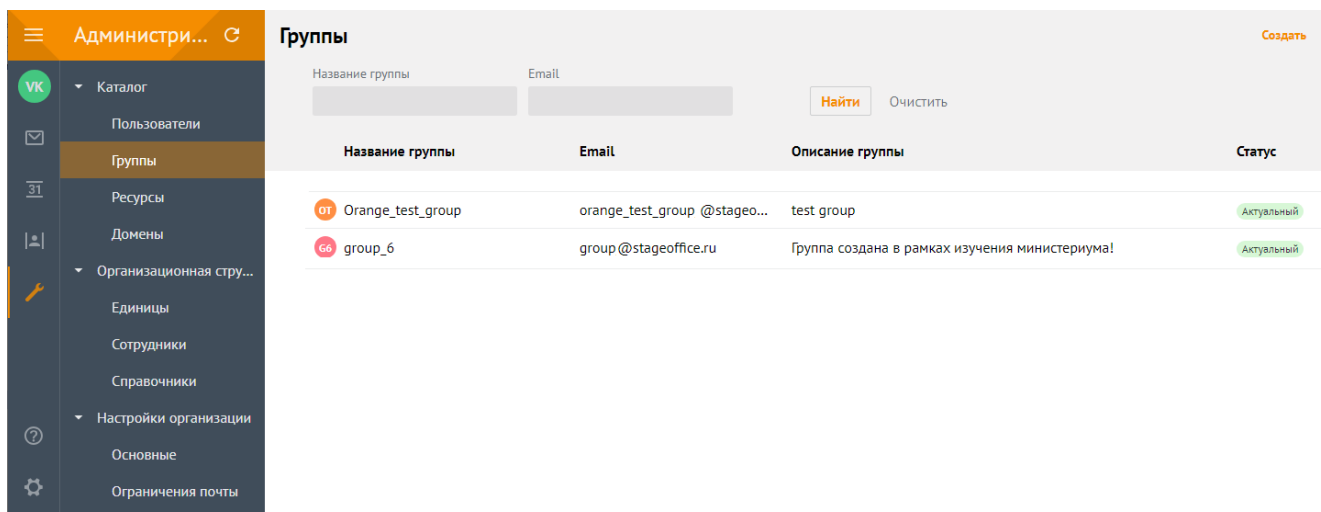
Администри...

VK

31

Каталог
Пользователи
Группы
Ресурсы
Домены
Организационная стру...
Единицы
Сотрудники
Справочники
Настройки организации
Основные
Ограничения почты

Группы

Создать

Название группы
Email
Найти
Очистить

| Название группы | Email | Описание группы | Статус |
|---|---|---|---|
| OT Orange_test_group | orange_test_group @stageo... | test group | Актуальный |
| G6 group_6 | group@stageoffice.ru | Группа создана в рамках изучения министериума! | Актуальный |